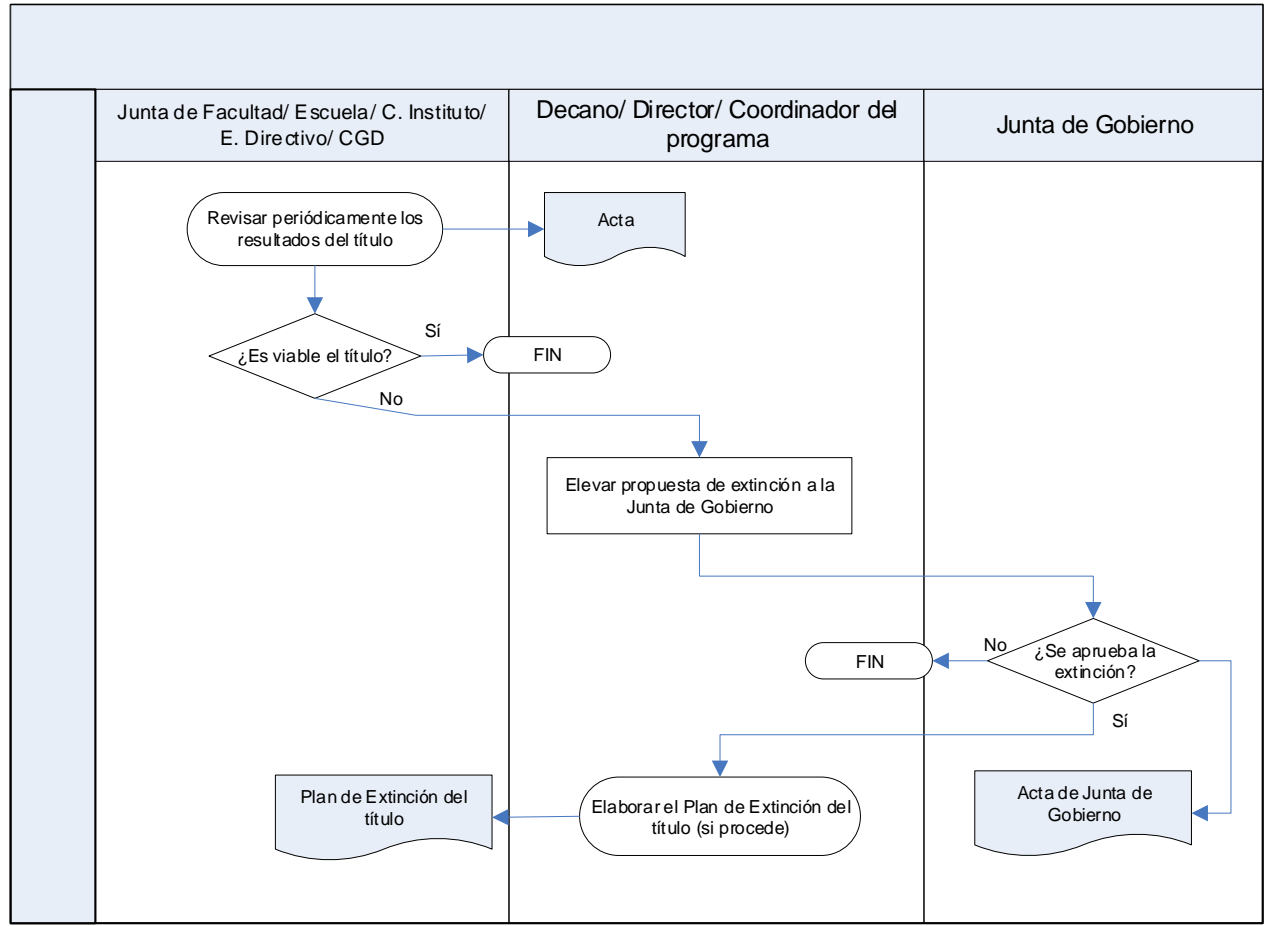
Junta de Facultad/ Escuela/ C. Instituto/ E. Directivo/ CGD

Decano/ Director/ Coordinador del programa

Junta de Gobierno

Revisar periódicamente los resultados del título

Acta

¿Es viable el título?

Sí

FIN

No

Elevar propuesta de extinción a la Junta de Gobierno

¿Se aprueba la extinción?

No

FIN

Sí

Plan de Extinción del título

Elaborar el Plan de Extinción del título (si procede)

Acta de Junta de Gobierno